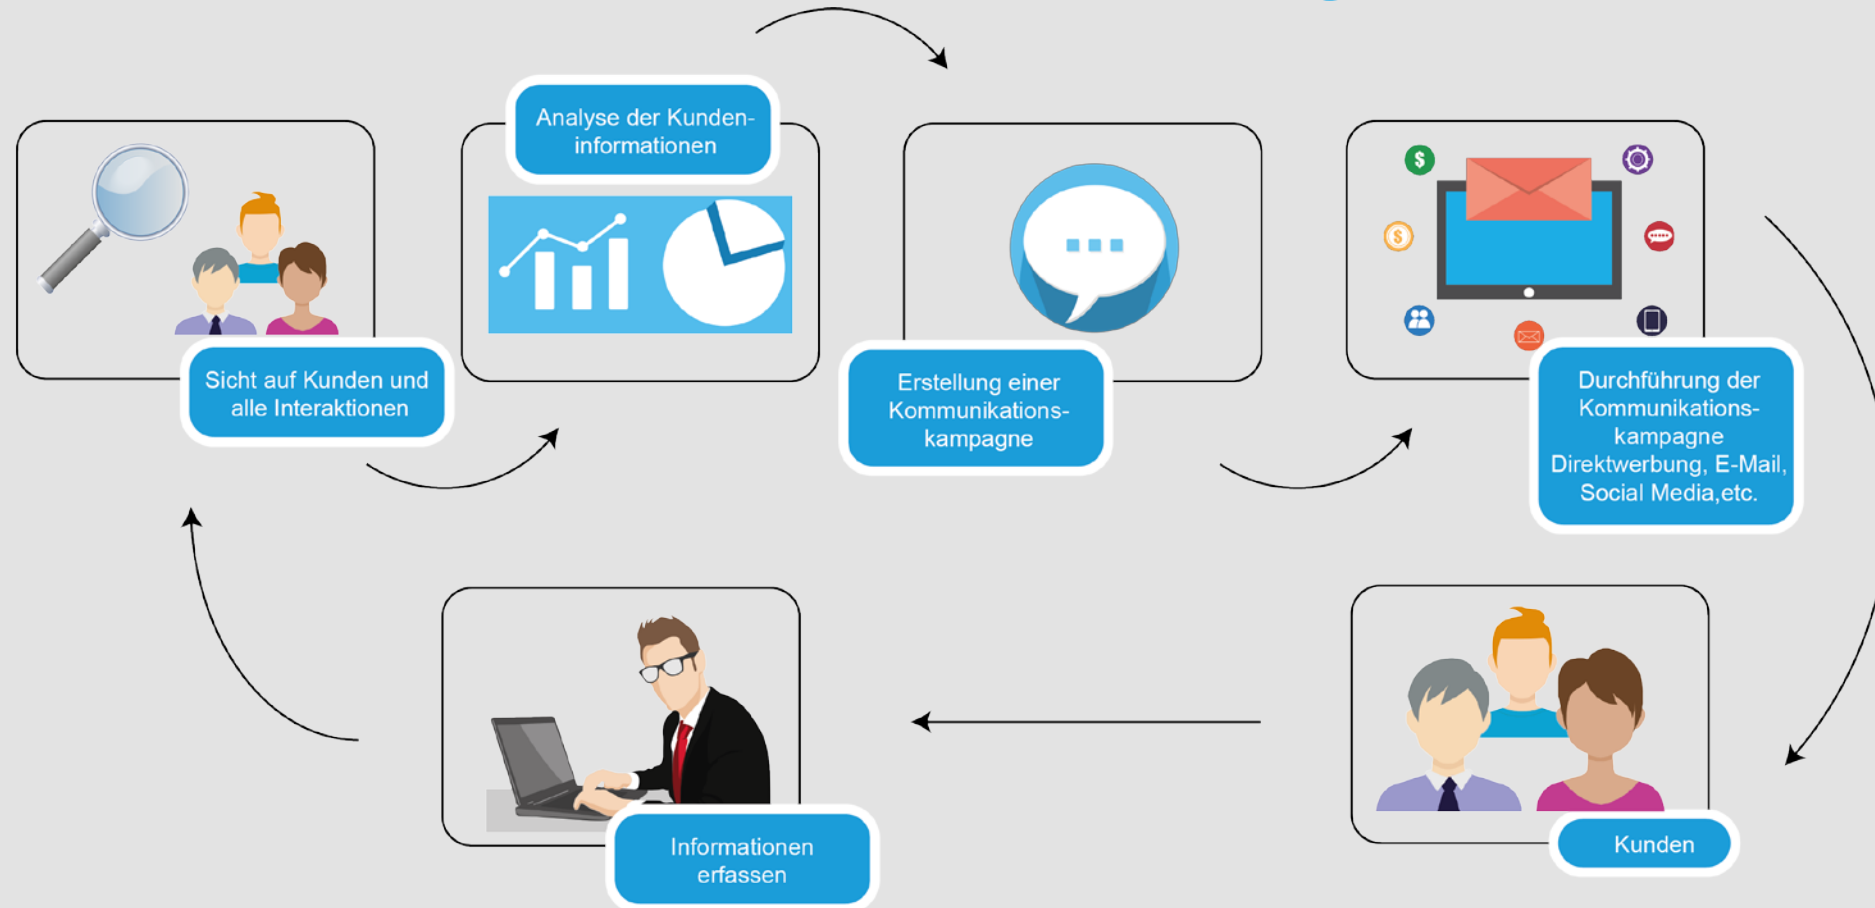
Sicht auf Kunden und alle Interaktionen

Analyse der Kundeninformationen

Erstellung einer Kommunikationskampagne

Durchführung der Kommunikationskampagne Direktwerbung, E-Mail, Social Media,etc.

$

$

Kunden

Informationen erfassen